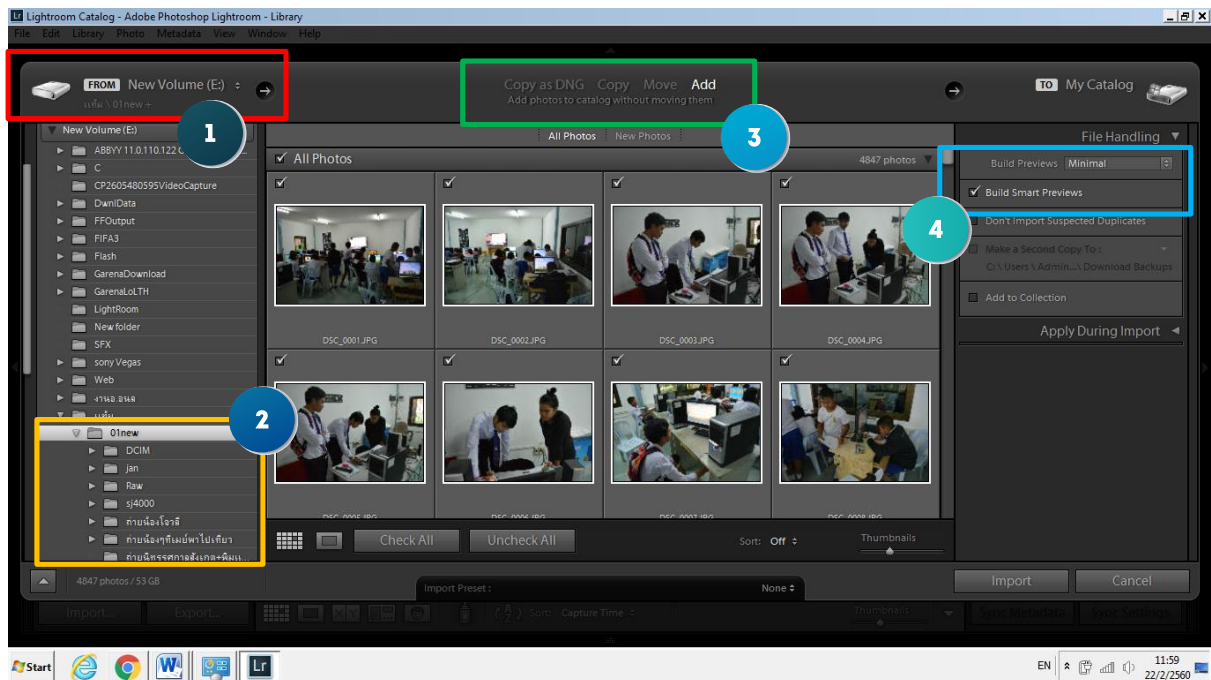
Lightroom Catalog - Adobe Photoshop Lightroom - Library
File Edit Library Photo Metadata View Window Help

FROM New Volume (E:)
แฟ้ม \ 01new
1

Copy as DNG Copy Move Add
Add photos to catalog without moving them
3

TO My Catalog

New Volume (E:)
ABBYY 11.0.110.122
C
CP2605480595VideoCapture
DwnlData
FFOutput
FIFA3
Flash
GarenaDownload
GarenaLoLTH
LightRoom
New folder
SFX
sony Vegas
Web
งานอ.อนล
แฟ้ม
2
01new
DCIM
jan
Raw
sj4000
ถ่ายน้องโจรสี
ถ่ายน้องๆทีมเบย์พาไปเที่ยว
ถ่ายนิทรรศการสังเกต+ศึกษ...

All Photos New Photos
All Photos 4847 photos
DSC_0001.JPG DSC_0002.JPG DSC_0003.JPG DSC_0004.JPG
DSC_0005.JPG DSC_0006.JPG DSC_0007.JPG DSC_0008.JPG

File Handling
Build Previews Minimal
Build Smart Previews
4
Don't Import Suspected Duplicates
Make a Second Copy To :
C:\Users\Admin...\Download Backups
Add to Collection
Apply During Import

Check All Uncheck All Sort: Off Thumbnails

4847 photos / 53 GB
Import Preset : None
Import Cancel

Import... Export... Sort: Capture Time Thumbnails Sync Metadata Sync Settings

Start
EN 11:59 22/2/2560